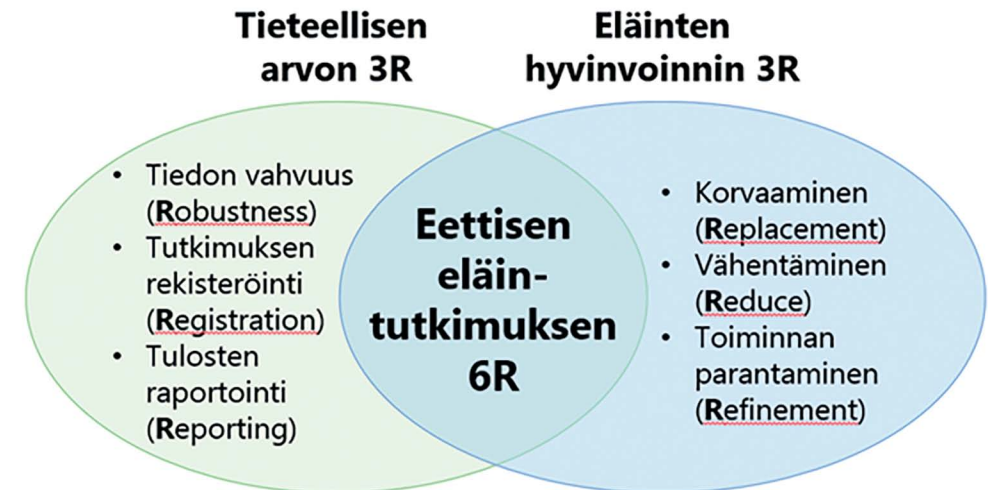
Tieteellisen arvon 3R

Eläinten hyvinvoinnin 3R

• Tiedon vahvuus (Robustness)
• Tutkimuksen rekisteröinti (Registration)
• Tulosten raportointi (Reporting)

Eettisen eläin-tutkimuksen 6R

• Korvaaminen (Replacement)
• Vähentäminen (Reduce)
• Toiminnan parantaminen (Refinement)